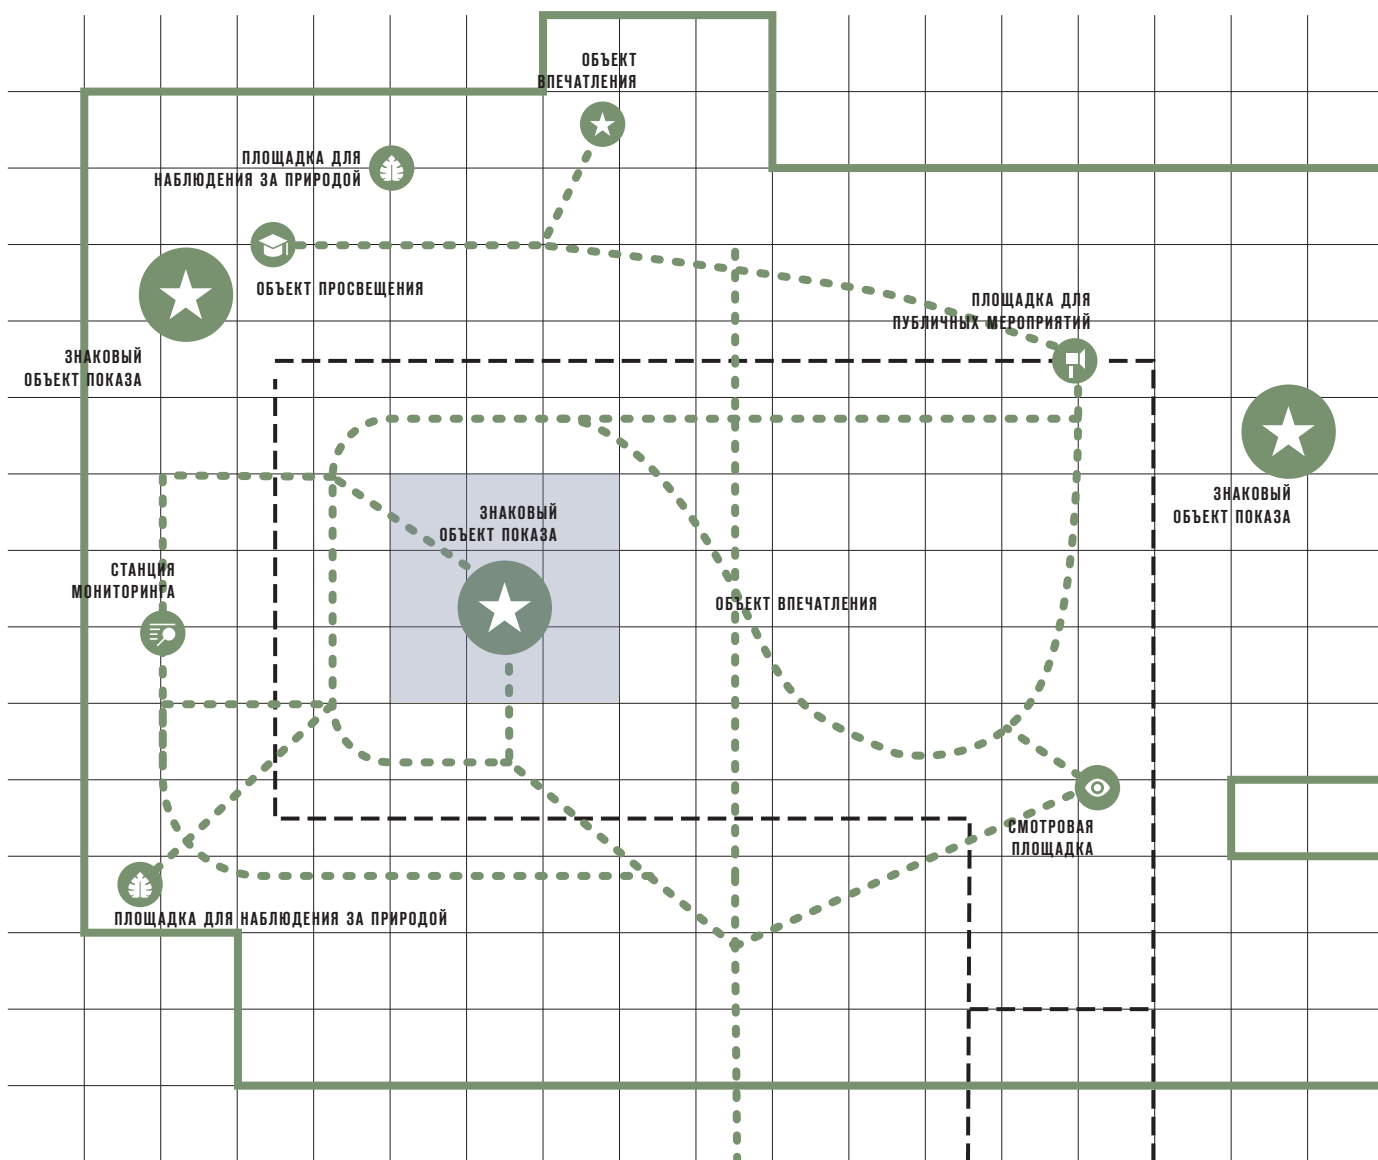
ОБЪЕКТ ВПЕЧАТЛЕНИЯ

ПЛОЩАДКА ДЛЯ НАБЛЮДЕНИЯ ЗА ПРИРОДОЙ

ОБЪЕКТ ПРОСВЕЩЕНИЯ

ЗНАКОВЫЙ ОБЪЕКТ ПОКАЗА

ПЛОЩАДКА ДЛЯ ПУБЛИЧНЫХ МЕРОПРИЯТИЙ

ЗНАКОВЫЙ ОБЪЕКТ ПОКАЗА

ЗНАКОВЫЙ ОБЪЕКТ ПОКАЗА

СТАНЦИЯ МОНИТОРИНГА

ОБЪЕКТ ВПЕЧАТЛЕНИЯ

СМОТРОВАЯ ПЛОЩАДКА

ПЛОЩАДКА ДЛЯ НАБЛЮДЕНИЯ ЗА ПРИРОДОЙ